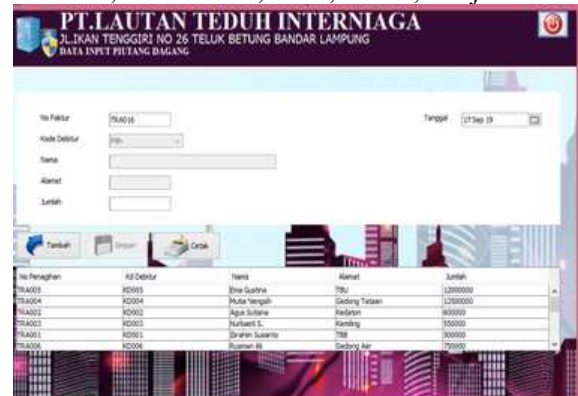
PT.LAUTAN TEDUH INTERNIAGA
JL.IKAN TENGGIRI NO 26 TELUK BETUNG BANDAR LAMPUNG
DATA INPUT PIUTANG DAGANG

No Faktur TRA016
Kode Debitur Pilih
Nama
Alamat
Jumlah

Tanggal 17 Sep 19

Tambah Simpan Cetak

| No Penagihan | Kd Debitur | Nama | Alamat | Jumlah |
|---|---|---|---|---|
| TRA005 | KD005 | Erna Gustina | TBU | 12000000 |
| TRA004 | KD004 | Mutia Yengah | Gedong Tataan | 12500000 |
| TRA002 | KD002 | Agus Sutiana | Kedaton | 600000 |
| TRA003 | KD003 | Nurbaeti S. | Kemiling | 550000 |
| TRA001 | KD001 | Ibrahim Susanto | TBB | 300000 |
| TRA006 | KD006 | Rusman Ali | Gedong Air | 750000 |